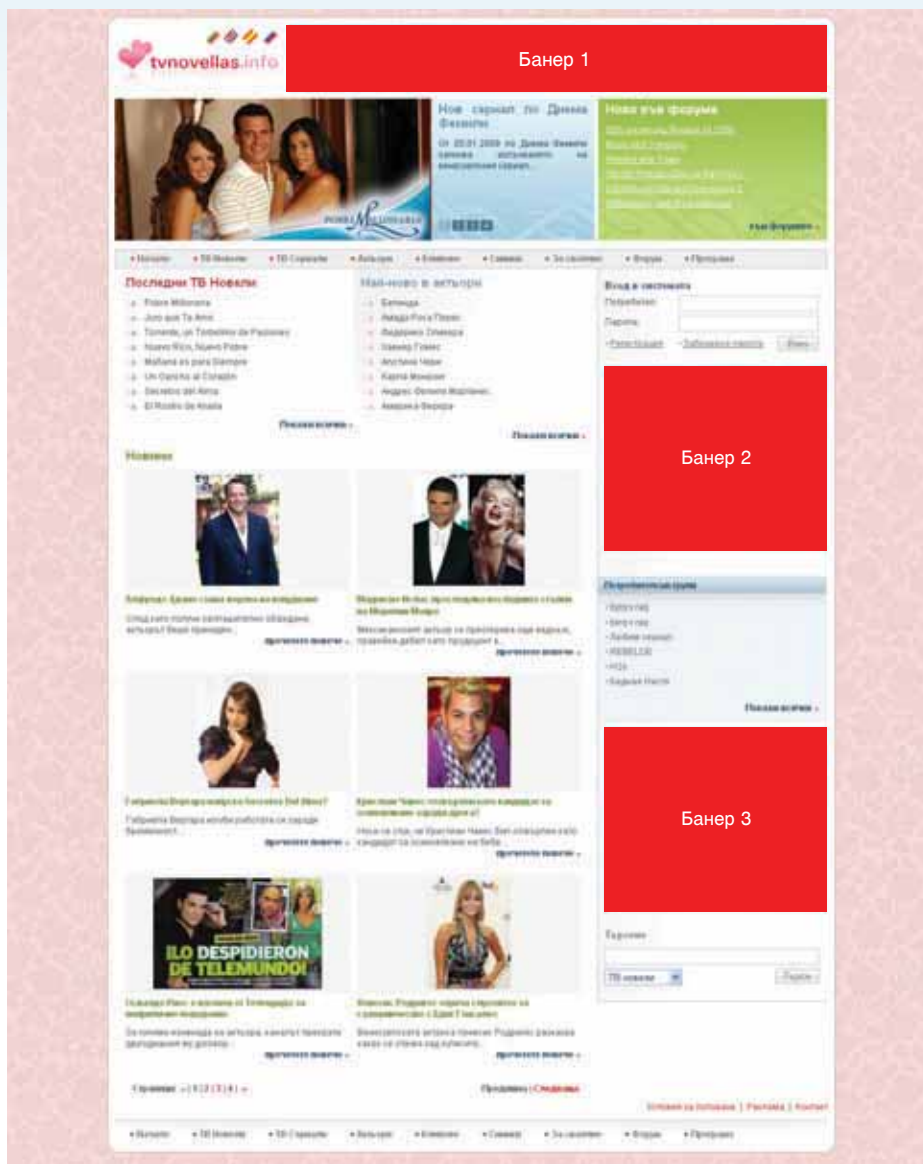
tvnovellas.info

Банер 1

Нов сериал по Диема Фемили

От 20.01.2009 по Диема Фемили започва излъчването на венецуелския сериал...

Нови във форума

към форума »

Последни ТВ Новели

Pobre Millonaria
Juro que Te Amo
Tormenta, un Torbellino de Pasiones
Nuevo Rico, Nuevo Pobre
Mañana es para Siempre
Un Gancho al Corazón
Secretos del Alma
El Rostro de Analía

Покажи всички »

Най-ново в актьори

Покажи всички »

Новини

прочетете повече »

прочетете повече »

прочетете повече »

прочетете повече »

¡LO DESPIDIERON DE TELEMUNDO!

прочетете повече »

прочетете повече »

Страници: « | 1 | 2 | 3 | 4 | »

Предишна | Следваща

Вход в системата

Потребител:

Парола:

Регистрация

Забравена парола

Вход

Банер 2

Потребителски групи

Покажи всички »

Банер 3

Търсене

ТВ новели

Търси

Условия за ползване | Реклама | Контакт